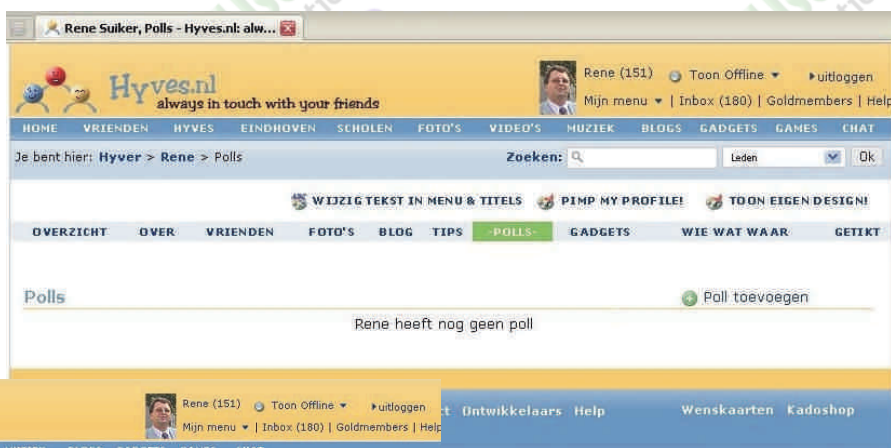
Rene Suiker, Polls - Hyves.nl: alw...

Hyves.nl
always in touch with your friends

Rene (151) Toon Offline ▾ ▸uitloggen
Mijn menu ▾ | Inbox (180) | Goldmembers | Help

HOME VRIENDEN HYVES EINDHOVEN SCHOLEN FOTO'S VIDEO'S MUZIEK BLOGS GADGETS GAMES CHAT

Je bent hier: Hyver > Rene > Polls

Zoeken: Leden Ok

WIJZIG TEKST IN MENU & TITELS PIMP MY PROFILE! TOON EIGEN DESIGN!

OVERZICHT OVER VRIENDEN FOTO'S BLOG TIPS -POLLS- GADGETS WIE WAT WAAR GETIKT

Polls

Poll toevoegen

Rene heeft nog geen poll

Rene (151) Toon Offline ▾ ▸uitloggen
Mijn menu ▾ | Inbox (180) | Goldmembers | Help

t Ontwikkelaars Help Wenskaarten Kadoshop